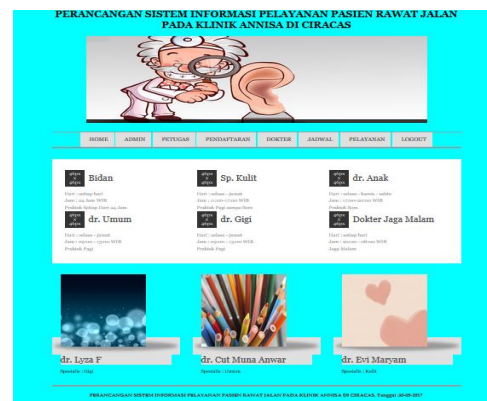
PERANCANGAN SISTEM INFORMASI PELAYANAN PASIEN RAWAT JALAN PADA KLINIK ANNISA DI CIRACAS

HOME | ADMIN | PETUGAS | PENDAFTARAN | DOKTER | JADWAL | PELAYANAN | LOGOUT

Bidan
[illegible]

Sp. Kulit
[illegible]

dr. Anak
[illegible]

dr. Umum
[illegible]

dr. Gigi
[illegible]

Dokter Jaga Malam
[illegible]

dr. Lyza F
Spesialis : Gigi

dr. Cut Muna Anwar
Spesialis : Umum

dr. Evi Maryam
Spesialis : Kulit

PERANCANGAN SISTEM INFORMASI PELAYANAN PASIEN RAWAT JALAN PADA KLINIK ANNISA DI CIRACAS. Tanggal: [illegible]